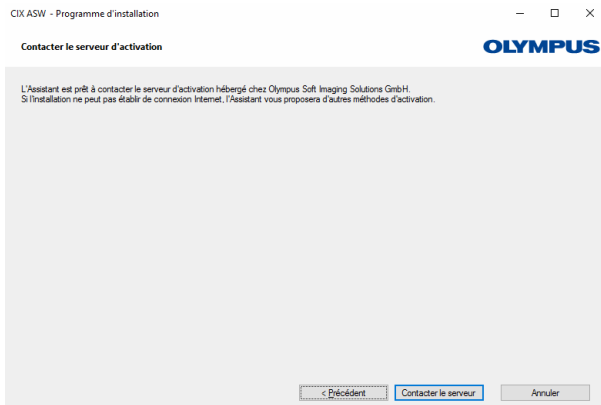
CIX ASW - Programme d'installation

Contacter le serveur d'activation

OLYMPUS

L'Assistant est prêt à contacter le serveur d'activation hébergé chez Olympus Soft Imaging Solutions GmbH.
Si l'installation ne peut pas établir de connexion Internet, l'Assistant vous proposera d'autres méthodes d'activation.

< Précédent

Contacter le serveur

Annuler